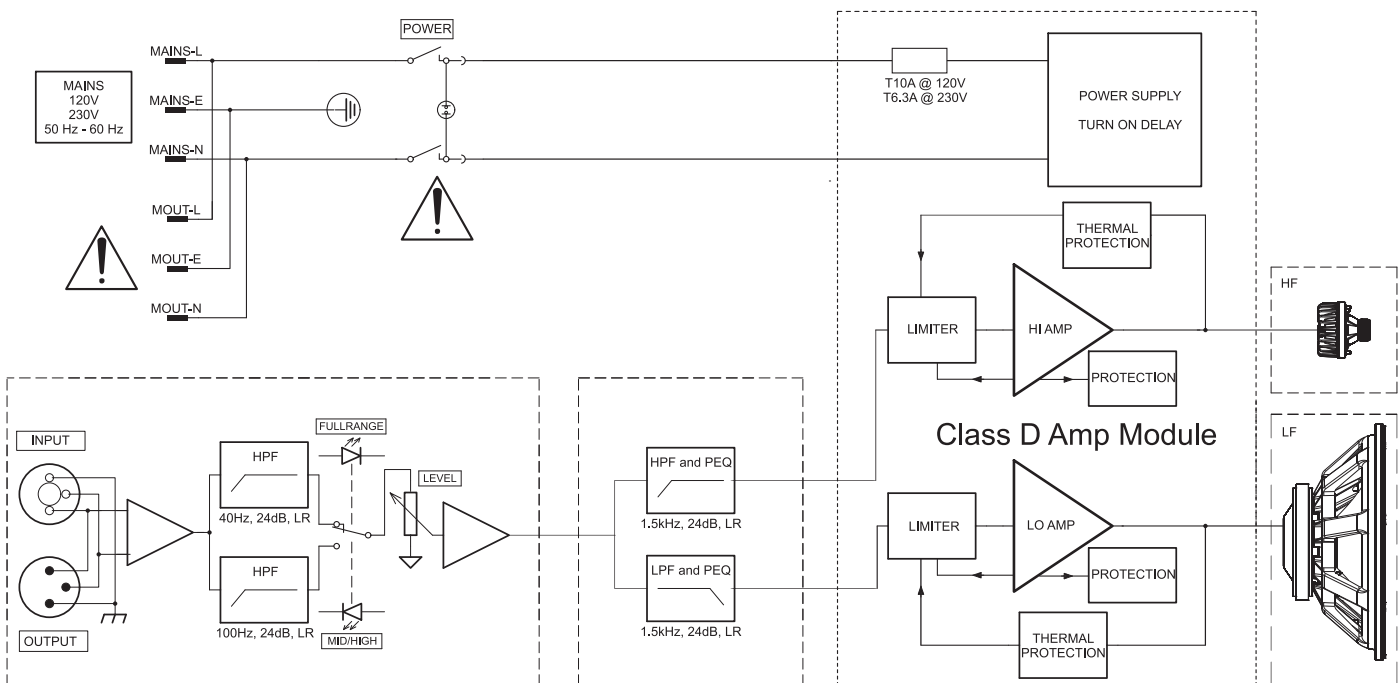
MAINS
120V
230V
50 Hz - 60 Hz

MAINS-L
MAINS-E
MAINS-N

MOUT-L
MOUT-E
MOUT-N

POWER

T10A @ 120V
T6.3A @ 230V

POWER SUPPLY
TURN ON DELAY

THERMAL PROTECTION

LIMITER
HI AMP
PROTECTION

HF

Class D Amp Module

LF

LIMITER
LO AMP
PROTECTION

THERMAL PROTECTION

INPUT
OUTPUT

HPF
40Hz, 24dB, LR

HPF
100Hz, 24dB, LR

FULLRANGE
MID/HIGH
LEVEL

HPF and PEQ
1.5kHz, 24dB, LR

LPF and PEQ
1.5kHz, 24dB, LR